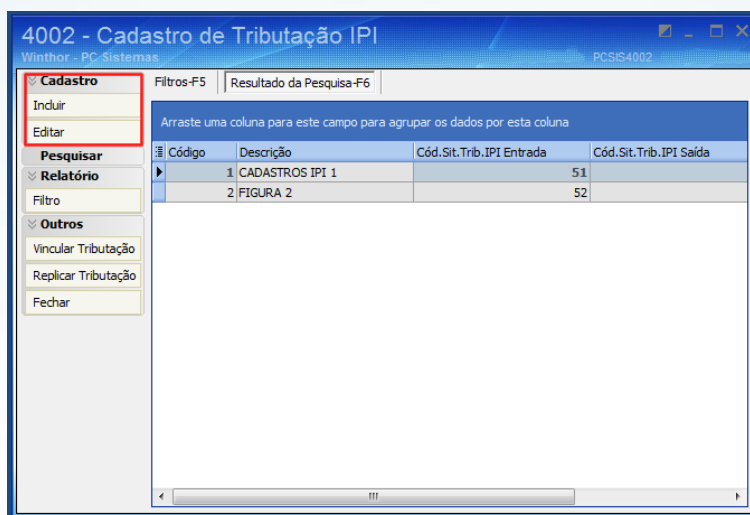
4002 - Cadastro de Tributação IPI
Winthor - PC Sistemas
PCSIS4002

Cadastro
Incluir
Editar
Pesquisar
Relatório
Filtro
Outros
Vincular Tributação
Replicar Tributação
Fechar

Filtros-F5
Resultado da Pesquisa-F6

Arraste uma coluna para este campo para agrupar os dados por esta coluna

| Código | Descrição | Cód.Sit.Trib.IPI Entrada | Cód.Sit.Trib.IPI Saída |
|---|---|---|---|
| 1 | CADASTROS IPI 1 | 51 | |
| 2 | FIGURA 2 | 52 | |